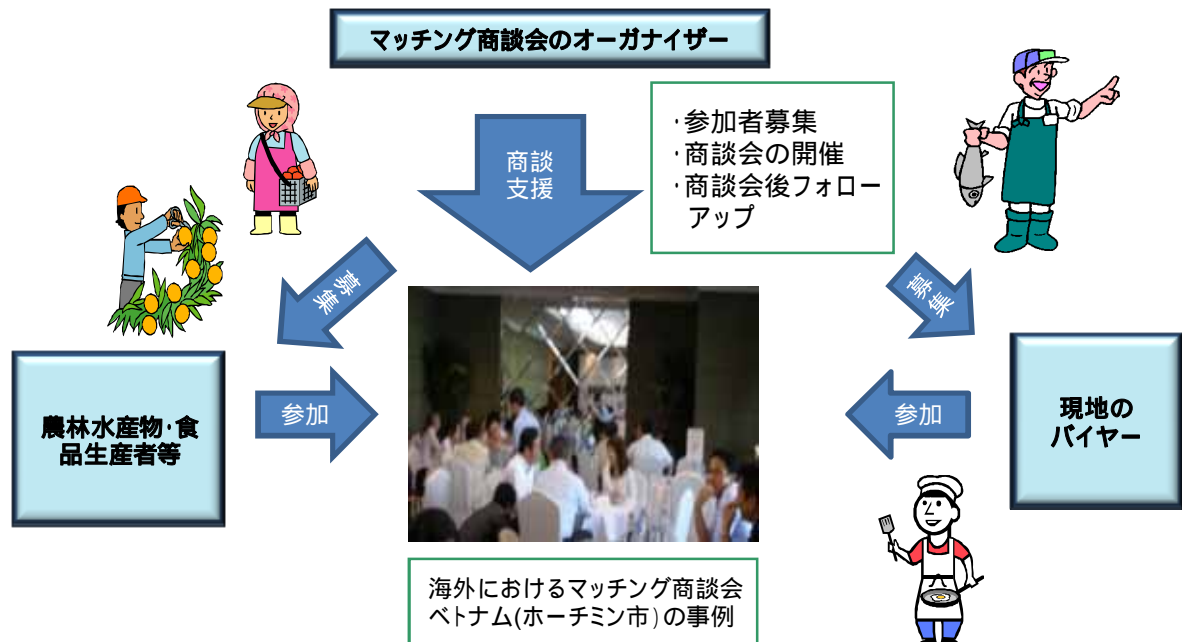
マッチング商談会のオーガナイザー

商談支援

・参加者募集
・商談会の開催
・商談会後フォローアップ

募集

募集

農林水産物･食品生産者等

参加

参加

現地のバイヤー

海外におけるマッチング商談会
ベトナム(ホーチミン市)の事例